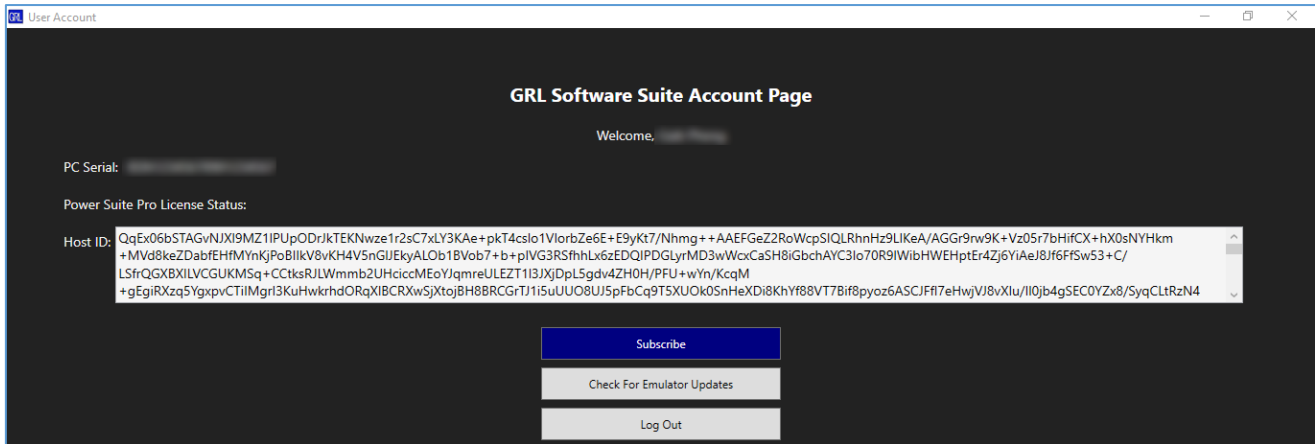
GRL User Account

GRL Software Suite Account Page

Welcome, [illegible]

PC Serial: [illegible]

Power Suite Pro License Status:

Host ID: QqEx06bSTAGvNJXI9MZ1lPUpODrJkTEKNwze1r2sC7xLY3KAe+pkT4cslo1VlorbZe6E+E9yKt7/Nhmg++AAEFGeZ2RoWcpSIQLRhnHz9LIKeA/AGGr9rw9K+Vz05r7bHifCX+hX0sNYHkm+MVd8keZDabfEHfMYnKjPoBIlkV8vKH4V5nGlJEkyALOb1BVob7+b+pIVG3RSfhhLx6zEDQIPDGLyrMD3wWcxCaSH8iGbchAYC3lo70R9IWibHWEHptEr4Zj6YiAeJ8Jf6FfSw53+C/LSfrQGXBXILVCGUKMSq+CCtksRJLWmmb2UHciccMEoYJqmreULEZT1I3JXjDpL5gdv4ZH0H/PFU+wYn/KcqM+gEgiRXzq5YgxpvCTiIMgrI3KuHwkrhdORqXIBCRXwSjXtojBH8BRCGrTJ1i5uUUO8UJ5pFbCq9T5XUOk0SnHeXDi8KhYf88VT7Bif8pyoz6ASCJFfl7eHwjVJ8vXlu/Il0jb4gSEC0YZx8/SyqCLtRzN4

Subscribe

Check For Emulator Updates

Log Out